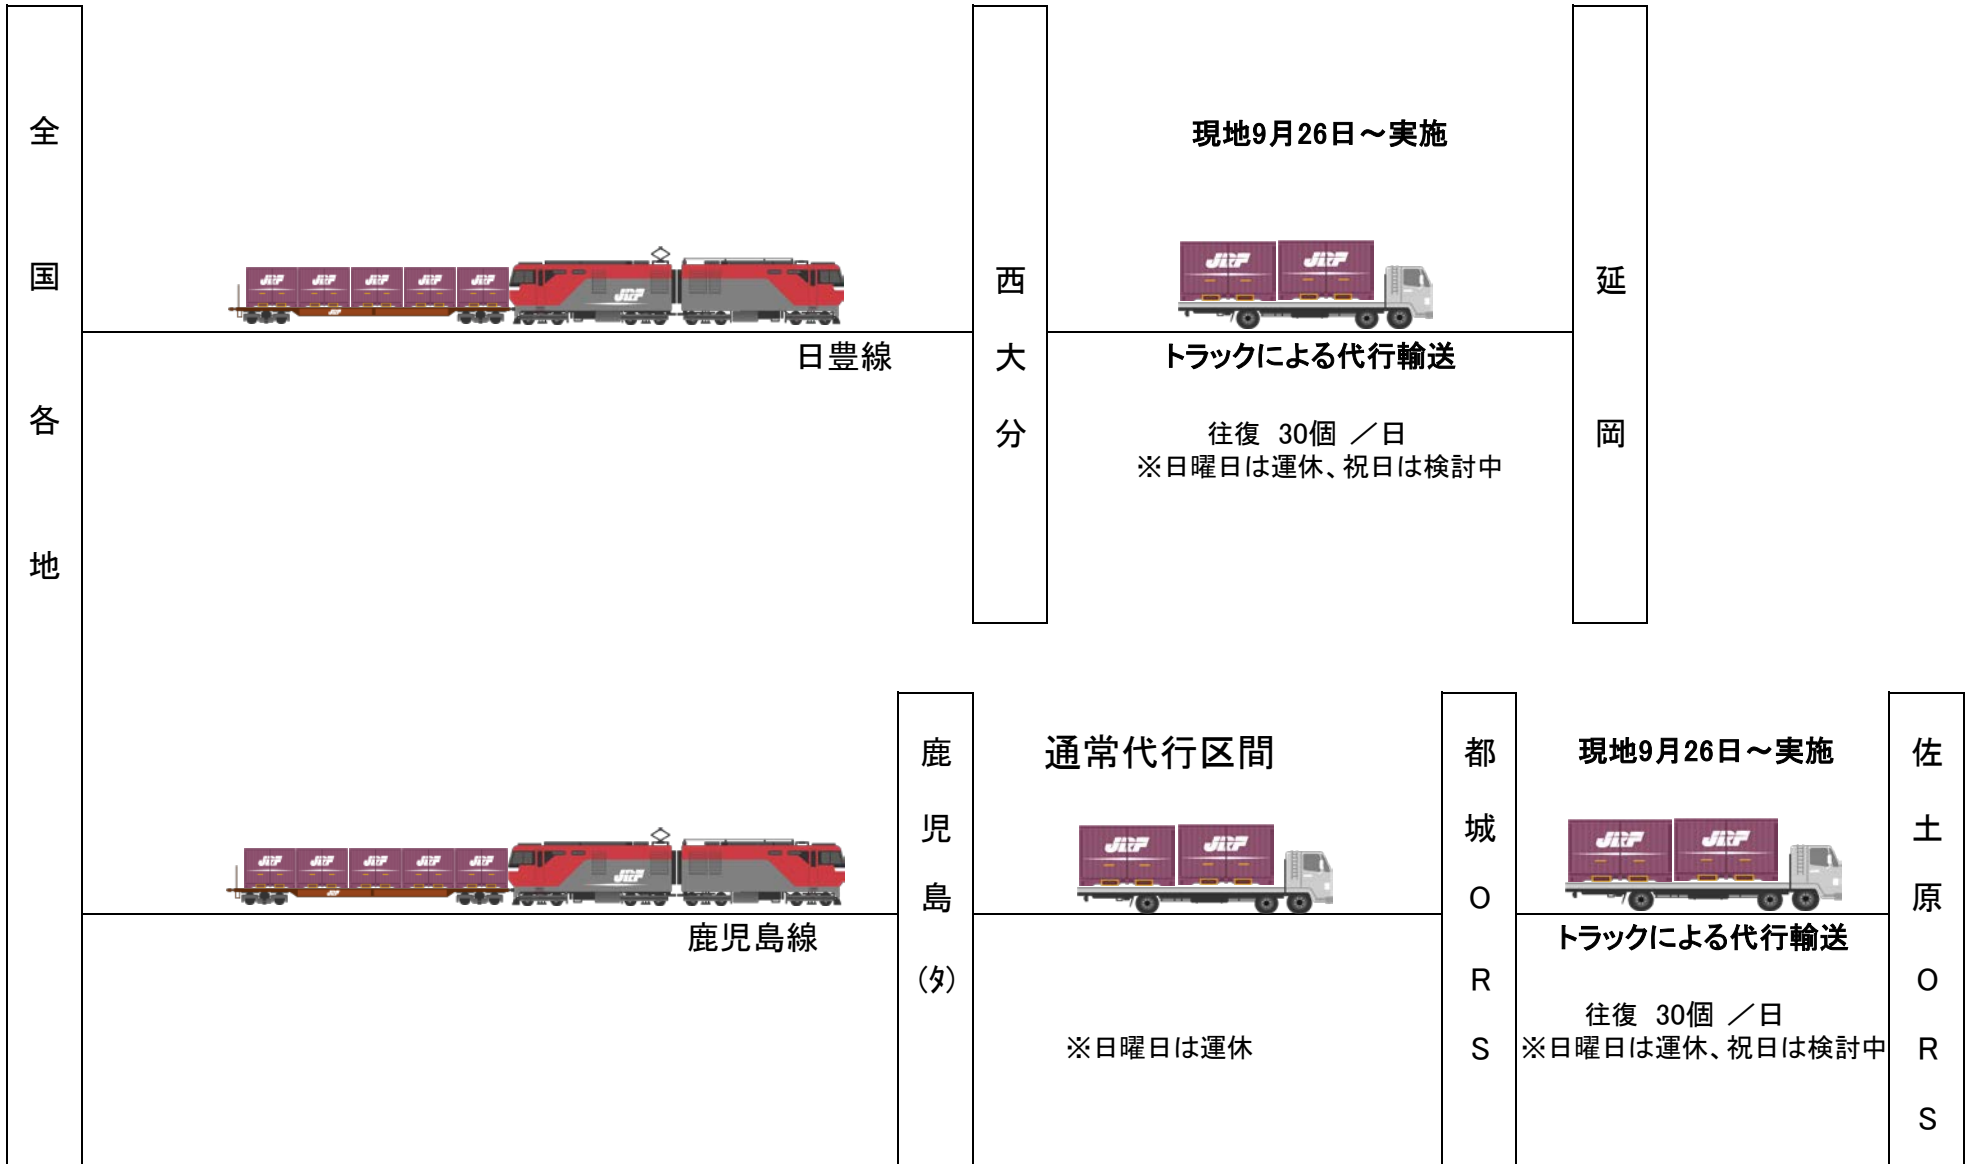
全国各地

日豊線

西大分

現地9月26日～実施

トラックによる代行輸送

往復 30個 ／日
※日曜日は運休、祝日は検討中

延岡

鹿児島線

鹿児島(タ)

通常代行区間

※日曜日は運休

都城ORS

現地9月26日～実施

トラックによる代行輸送

往復 30個 ／日
※日曜日は運休、祝日は検討中

佐土原ORS